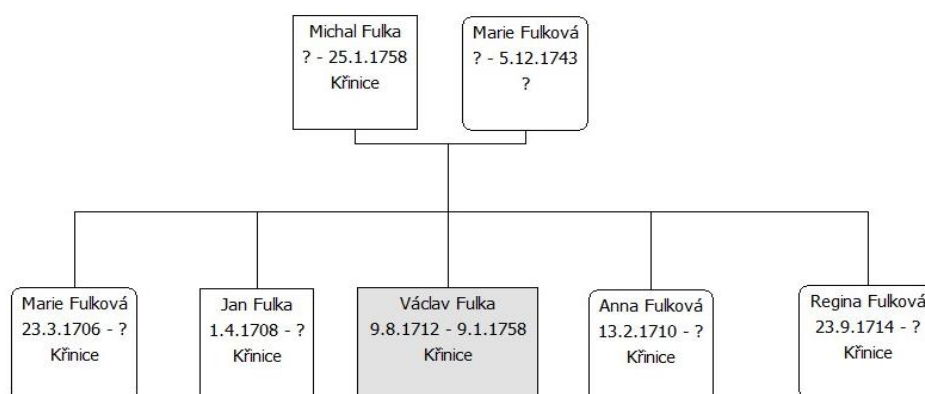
Michal Fulka
? - 25.1.1758
Křinice

Marie Fulková
? - 5.12.1743
?

Marie Fulková
23.3.1706 - ?
Křinice

Jan Fulka
1.4.1708 - ?
Křinice

Václav Fulka
9.8.1712 - 9.1.1758
Křinice

Anna Fulková
13.2.1710 - ?
Křinice

Regina Fulková
23.9.1714 - ?
Křinice